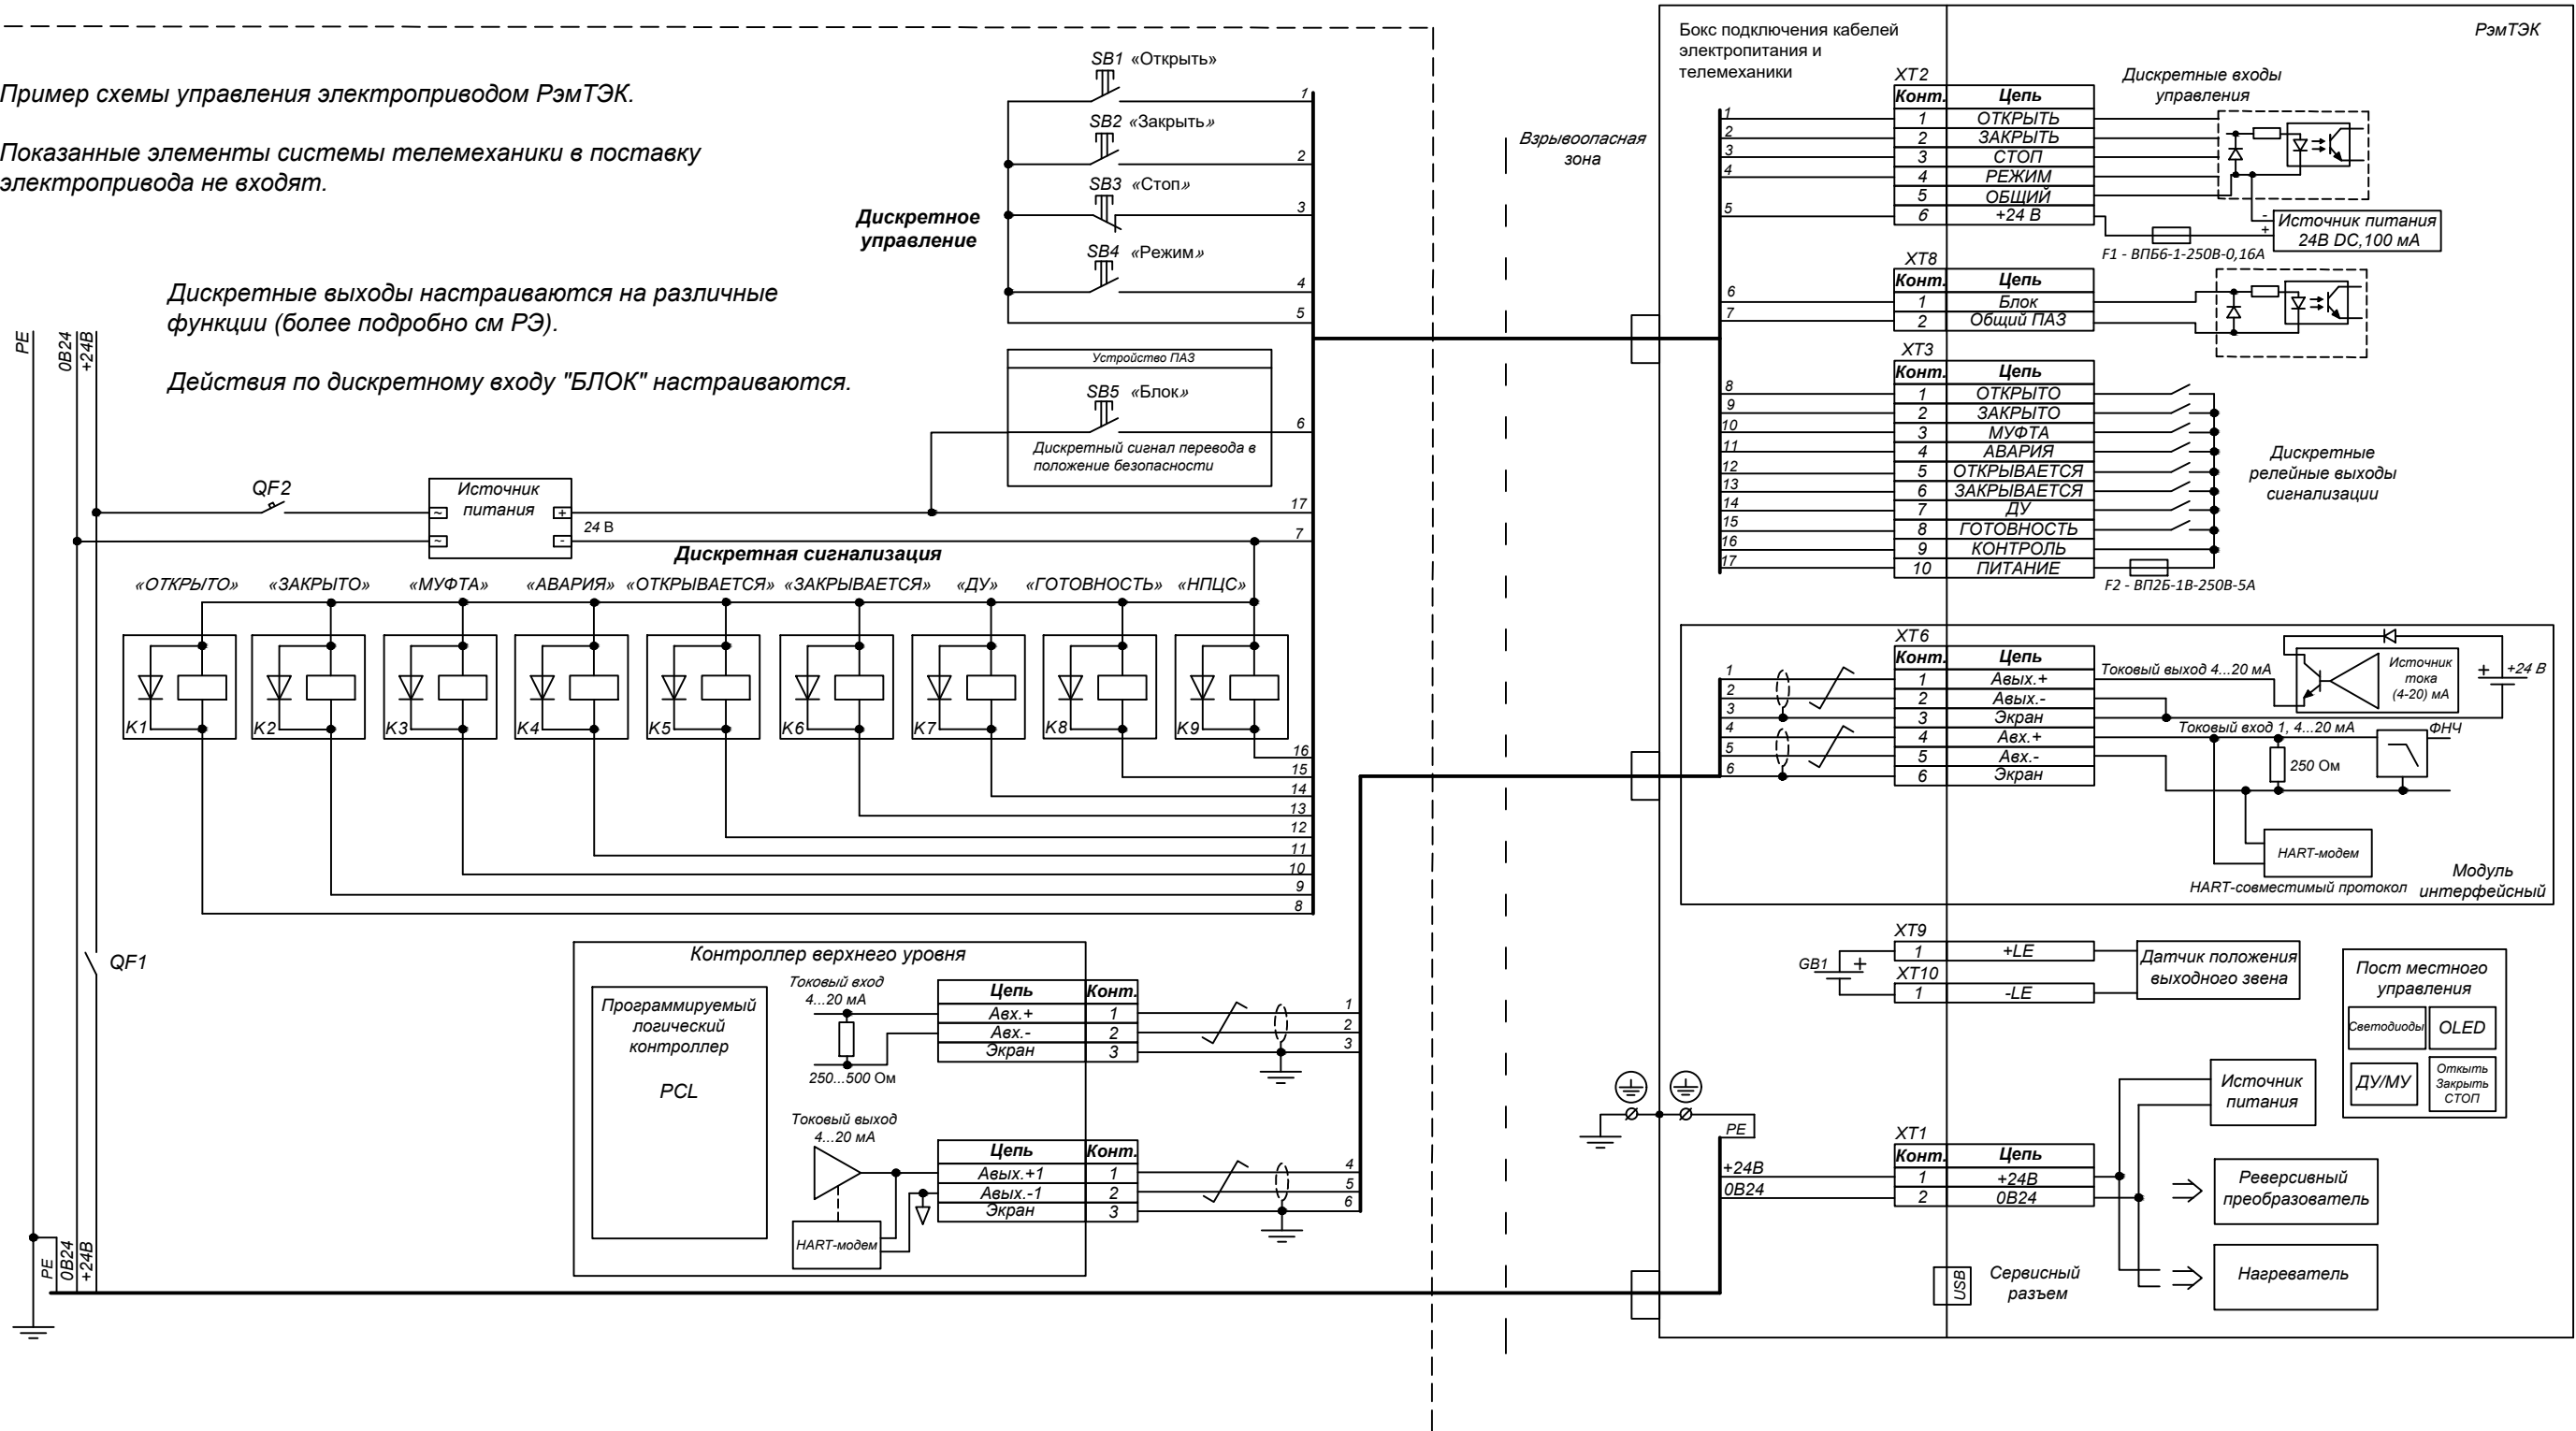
Пример схемы управления электроприводом РэмТЭК.

Показанные элементы системы телемеханики в поставку электропривода не входят.

Дискретные выходы настраиваются на различные функции (более подробно см РЭ).

Действия по дискретному входу "БЛОК" настраиваются.

SB1 «Открыть»
SB2 «Закрыть»
SB3 «Стоп»
SB4 «Режим»
Дискретное управление
1 2 3 4 5

Устройство ПАЗ
SB5 «Блок»
Дискретный сигнал перевода в положение безопасности
6

PE 0В24 +24В
QF2
Источник питания
~ + ~ -
24 В
17 7

Дискретная сигнализация
«ОТКРЫТО» «ЗАКРЫТО» «МУФТА» «АВАРИЯ» «ОТКРЫВАЕТСЯ» «ЗАКРЫВАЕТСЯ» «ДУ» «ГОТОВНОСТЬ» «НПЦС»
K1 K2 K3 K4 K5 K6 K7 K8 K9
16 15 14 13 12 11 10 9 8

QF1

Контроллер верхнего уровня
Программируемый логический контроллер
PCL
Токовый вход 4...20 мА
250...500 Ом
| Цепь | Конт. |
|---|---|
| Авх.+ | 1 |
| Авх.- | 2 |
| Экран | 3 |
1 2 3
Токовый выход 4...20 мА
HART-модем
| Цепь | Конт. |
|---|---|
| Авых.+1 | 1 |
| Авых.-1 | 2 |
| Экран | 3 |
4 5 6
PE 0В24 +24В

Взрывоопасная зона

Бокс подключения кабелей электропитания и телемеханики
РэмТЭК

XT2
| Конт. | Цепь |
|---|---|
| 1 | ОТКРЫТЬ |
| 2 | ЗАКРЫТЬ |
| 3 | СТОП |
| 4 | РЕЖИМ |
| 5 | ОБЩИЙ |
| 6 | +24 В |
1 2 3 4 5
Дискретные входы управления
Источник питания 24В DC,100 мА
F1 - ВПБ6-1-250В-0,16А

XT8
| Конт. | Цепь |
|---|---|
| 1 | Блок |
| 2 | Общий ПАЗ |
6 7

XT3
| Конт. | Цепь |
|---|---|
| 1 | ОТКРЫТО |
| 2 | ЗАКРЫТО |
| 3 | МУФТА |
| 4 | АВАРИЯ |
| 5 | ОТКРЫВАЕТСЯ |
| 6 | ЗАКРЫВАЕТСЯ |
| 7 | ДУ |
| 8 | ГОТОВНОСТЬ |
| 9 | КОНТРОЛЬ |
| 10 | ПИТАНИЕ |
8 9 10 11 12 13 14 15 16 17
Дискретные релейные выходы сигнализации
F2 - ВП2Б-1В-250В-5А

XT6
| Конт. | Цепь |
|---|---|
| 1 | Авых.+ |
| 2 | Авых.- |
| 3 | Экран |
| 4 | Авх.+ |
| 5 | Авх.- |
| 6 | Экран |
1 2 3 4 5 6
Токовый выход 4...20 мА
Источник тока (4-20) мА
+24 В
Токовый вход 1, 4...20 мА
ФНЧ
250 Ом
HART-модем
HART-совместимый протокол
Модуль интерфейсный

XT9
1 +LE
GB1
XT10
1 -LE
Датчик положения выходного звена

Пост местного управления
Светодиоды OLED
ДУ/МУ
Открыть Закрыть СТОП

PE
+24В
0В24
XT1
| Конт. | Цепь |
|---|---|
| 1 | +24В |
| 2 | 0В24 |
Источник питания
Реверсивный преобразователь
Нагреватель
USB
Сервисный разъем